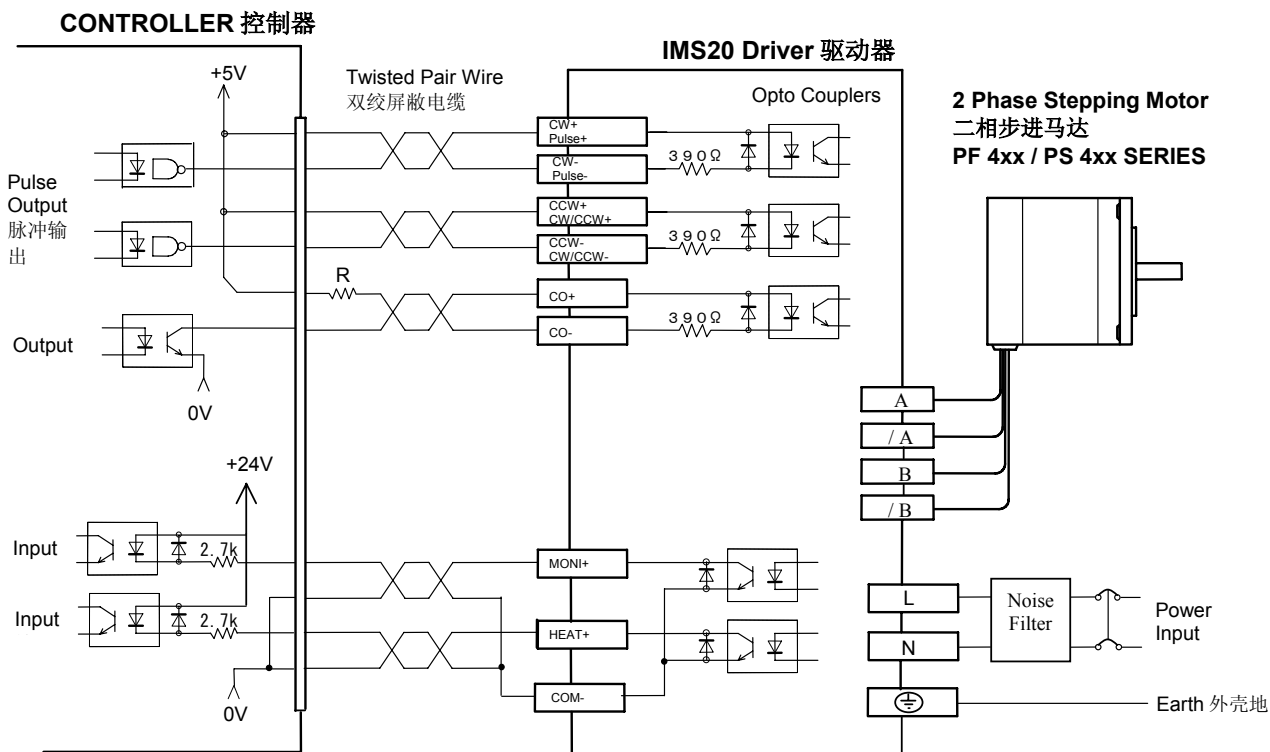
CONTROLLER 控制器

IMS20 Driver 驱动器

+5V

Twisted Pair Wire
双绞屏蔽电缆

Opto Couplers

2 Phase Stepping Motor
二相步进马达
PF 4xx / PS 4xx SERIES

Pulse Output
脉冲输出

CW+
Pulse+

CW-
Pulse-

390Ω

CCW+
CW/CCW+

CCW-
CW/CCW-

390Ω

R

CO+

CO-

390Ω

Output

0V

A

/ A

B

/ B

+24V

Input

2.7k

Input

2.7k

MONI+

HEAT+

COM-

L

N

Noise Filter

Power Input

0V

Earth 外壳地